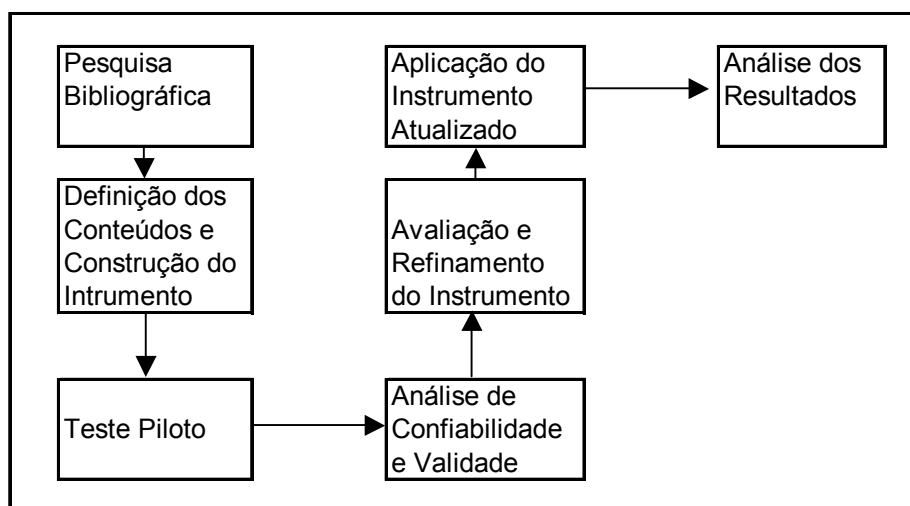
Pesquisa Bibliográfica

Definição dos Conteúdos e Construção do Intrumento

Teste Piloto

Análise de Confiabilidade e Validade

Avaliação e Refinamento do Instrumento

Aplicação do Instrumento Atualizado

Análise dos Resultados